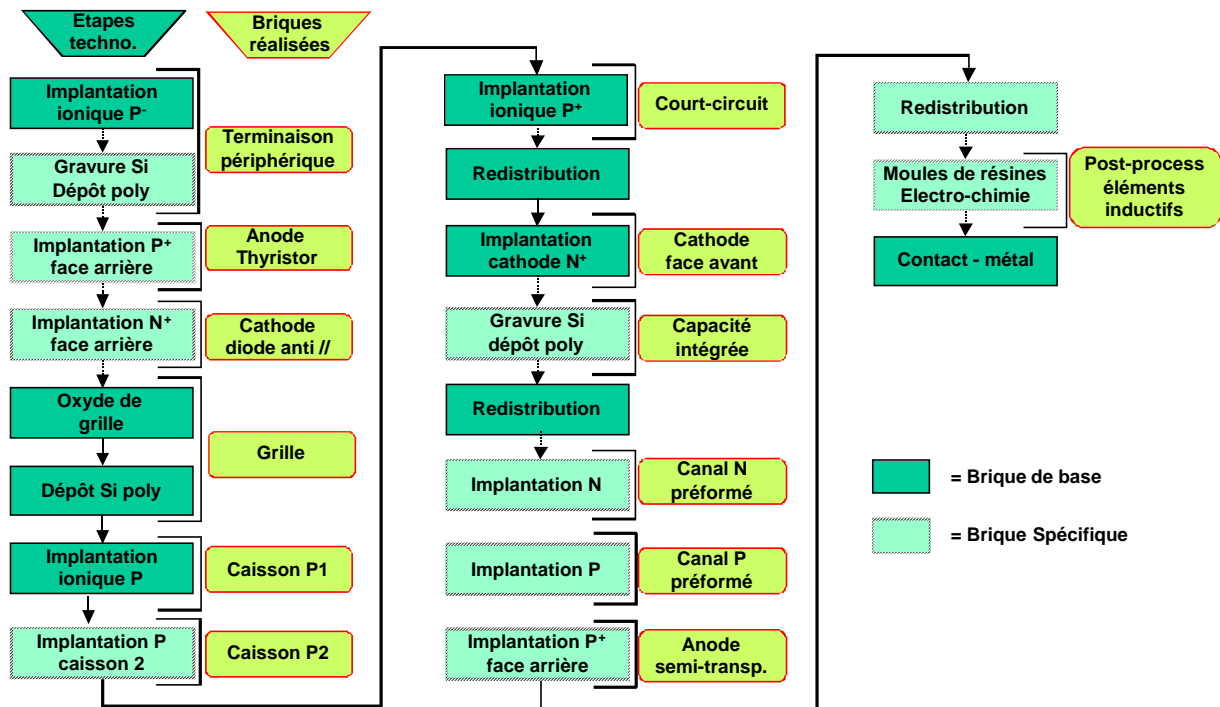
Etapes techno.

Briques réalisées

Implantation ionique P$^-$

Terminaison périphérique

Gravure Si Dépôt poly

Implantation P$^+$ face arrière

Anode Thyristor

Implantation N$^+$ face arrière

Cathode diode anti //

Oxyde de grille

Grille

Dépôt Si poly

Implantation ionique P

Caisson P1

Implantation P caisson 2

Caisson P2

Implantation ionique P$^+$

Court-circuit

Redistribution

Implantation cathode N$^+$

Cathode face avant

Gravure Si dépôt poly

Capacité intégrée

Redistribution

Implantation N

Canal N préformé

Implantation P

Canal P préformé

Implantation P$^+$ face arrière

Anode semi-transp.

Redistribution

Moules de résines Electro-chimie

Post-process éléments inductifs

Contact - métal

= Brique de base

= Brique Spécifique